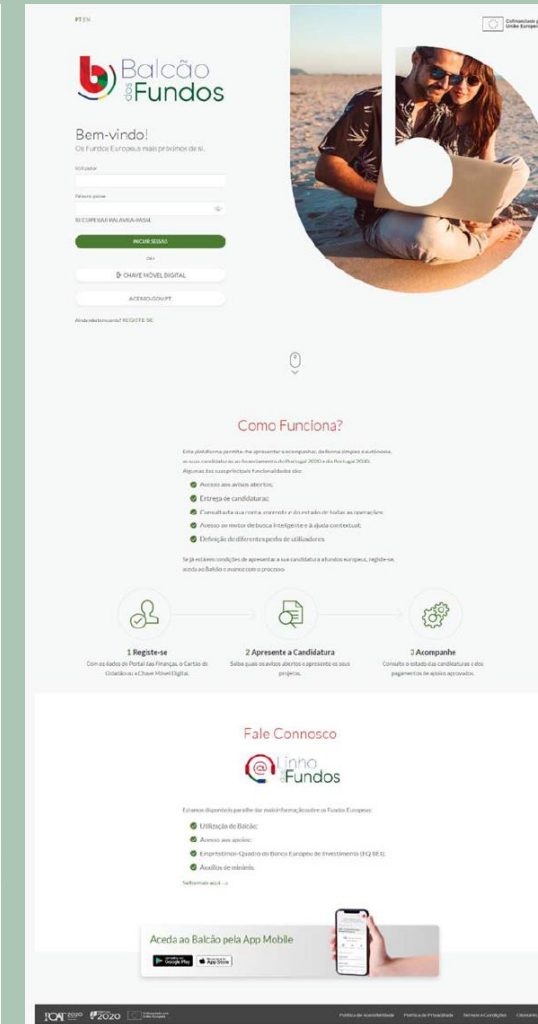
PT EN

Cofinanciado pela União Europeia

Balcão dos Fundos

Bem-vindo!
Os Fundos Europeus mais próximos de si.

Utilizador

Palavra-passe

ESQUECEU A PALAVRA-PASSE

INICIAR SESSÃO

OU

CHAVE MÓVEL DIGITAL

ACESSO.GOV.PT

Ainda não tem conta? REGISTE-SE

Como Funciona?

Esta plataforma permite-lhe apresentar e acompanhar, de forma simples e autónoma, as suas candidaturas ao financiamento do Portugal 2020 e do Portugal 2030. Algumas das suas principais funcionalidades são:

Acesso aos avisos abertos;
Entrega de candidaturas;
Consulta da sua conta corrente e do estado de todas as operações;
Acesso ao motor de busca inteligente e à ajuda contextual;
Definição de diferentes perfis de utilizadores.

Se já estiver em condições de apresentar a sua candidatura a fundos europeus, registe-se, aceda ao Balcão e avance com o processo.

1 Registe-se
Com os dados do Portal das Finanças, o Cartão de Cidadão ou a Chave Móvel Digital.

2 Apresente a Candidatura
Saiba quais os avisos abertos e apresente os seus projetos.

3 Acompanhe
Consulte o estado das candidaturas e dos pagamentos de apoios aprovados.

Fale Connosco

Linha dos Fundos

Estamos disponíveis para lhe dar mais informações sobre os Fundos Europeus:

Utilização do Balcão;
Acesso aos apoios;
Empréstimo-Quadro do Banco Europeu de Investimento (EQ BEI);
Auxílios de minimis.

Saiba mais aqui →

Aceda ao Balcão pela App Mobile

Google Play App Store

2020 2020

Política de Acessibilidade Política de Privacidade Termos e Condições Glossário